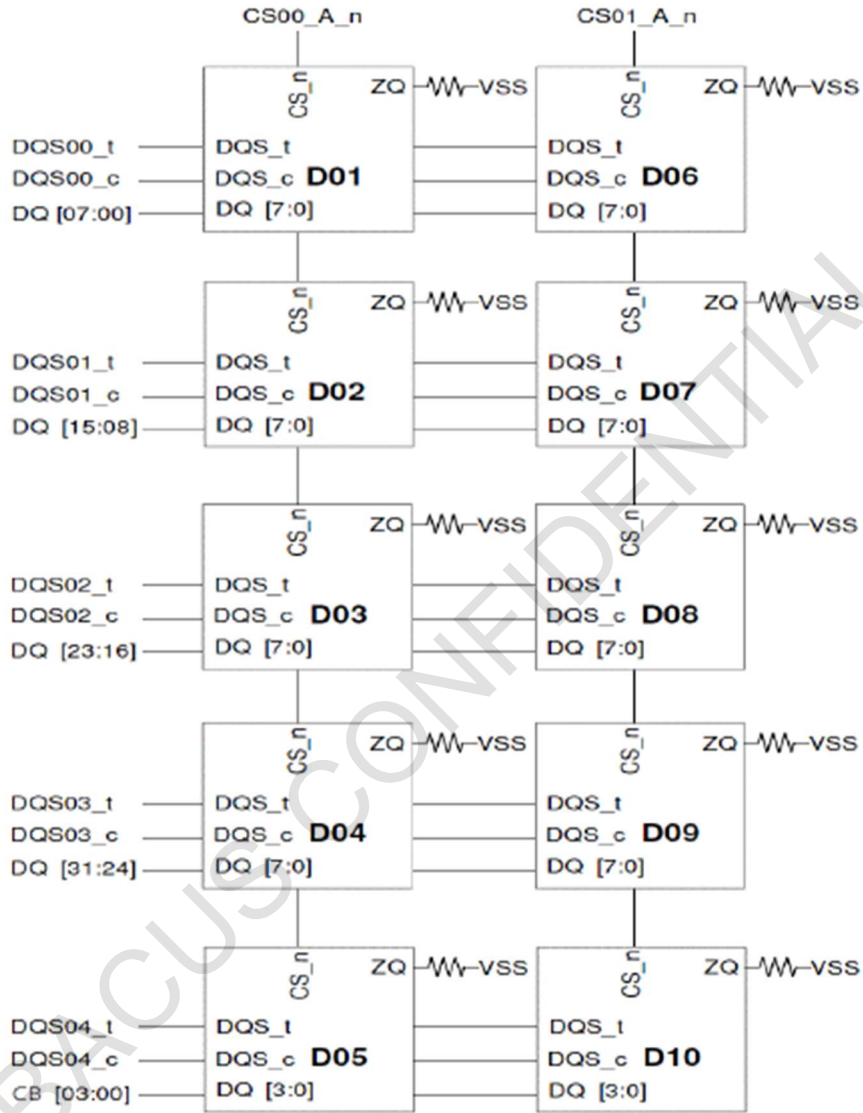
CS00_A_n

CS01_A_n

CS_n ZQ VSS
DQS00_t DQS_t
DQS00_c DQS_c D01
DQ [07:00] DQ [7:0]

CS_n ZQ VSS
DQS_t
DQS_c D06
DQ [7:0]

CS_n ZQ VSS
DQS01_t DQS_t
DQS01_c DQS_c D02
DQ [15:08] DQ [7:0]

CS_n ZQ VSS
DQS_t
DQS_c D07
DQ [7:0]

CS_n ZQ VSS
DQS02_t DQS_t
DQS02_c DQS_c D03
DQ [23:16] DQ [7:0]

CS_n ZQ VSS
DQS_t
DQS_c D08
DQ [7:0]

CS_n ZQ VSS
DQS03_t DQS_t
DQS03_c DQS_c D04
DQ [31:24] DQ [7:0]

CS_n ZQ VSS
DQS_t
DQS_c D09
DQ [7:0]

CS_n ZQ VSS
DQS04_t DQS_t
DQS04_c DQS_c D05
CB [03:00] DQ [3:0]

CS_n ZQ VSS
DQS_t
DQS_c D10
DQ [3:0]

ABACUS CONFIDENTIAL